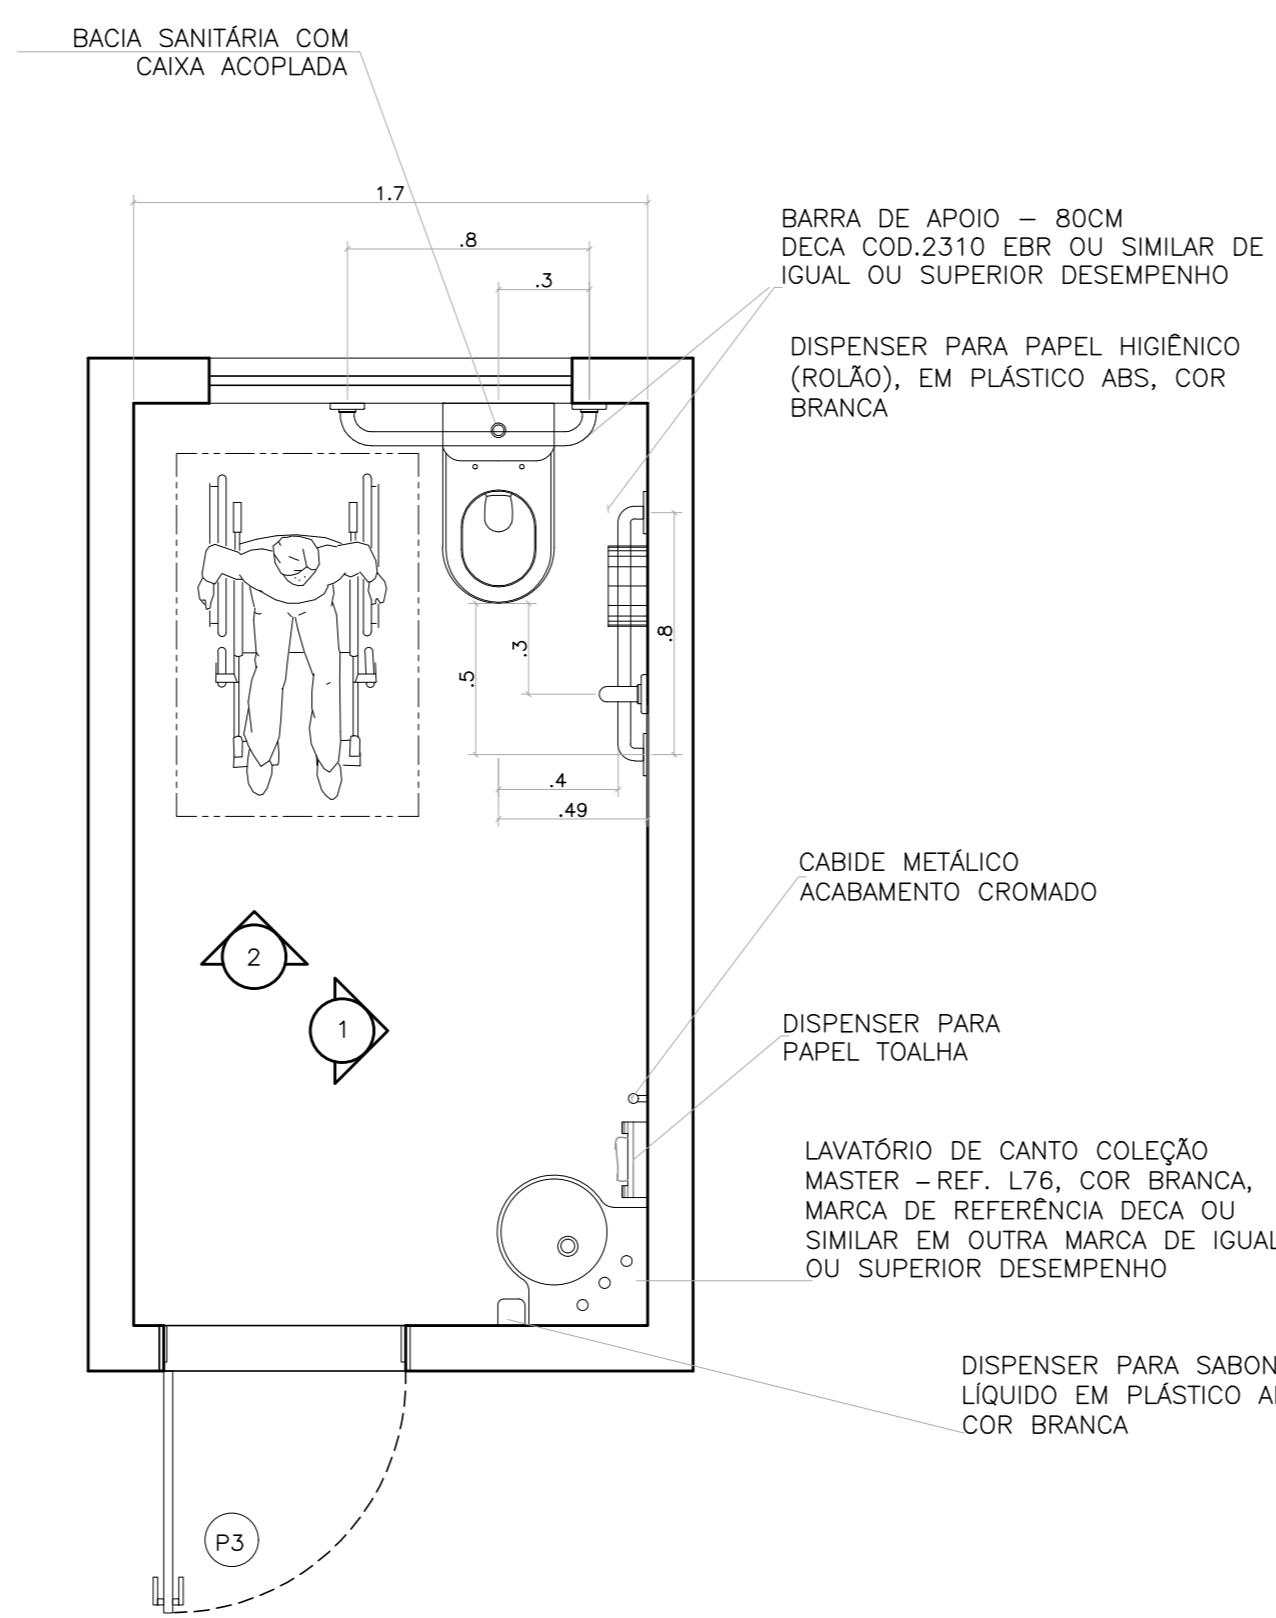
BACIA SANITÁRIA COM CAIXA ACOPLADA

1.7

.8

.3

BARRA DE APOIO – 80CM DECA COD.2310 EBR OU SIMILAR DE IGUAL OU SUPERIOR DESEMPENHO

DISPENSER PARA PAPEL HIGIÊNICO (ROLÃO), EM PLÁSTICO ABS, COR BRANCA

.8

.5

.3

.4

.49

CABIDE METÁLICO ACABAMENTO CROMADO

2

1

DISPENSER PARA PAPEL TOALHA

LAVATÓRIO DE CANTO COLEÇÃO MASTER – REF. L76, COR BRANCA, MARCA DE REFERÊNCIA DECA OU SIMILAR EM OUTRA MARCA DE IGUAL OU SUPERIOR DESEMPENHO

DISPENSER PARA SABON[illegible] LÍQUIDO EM PLÁSTICO A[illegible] COR BRANCA

P3